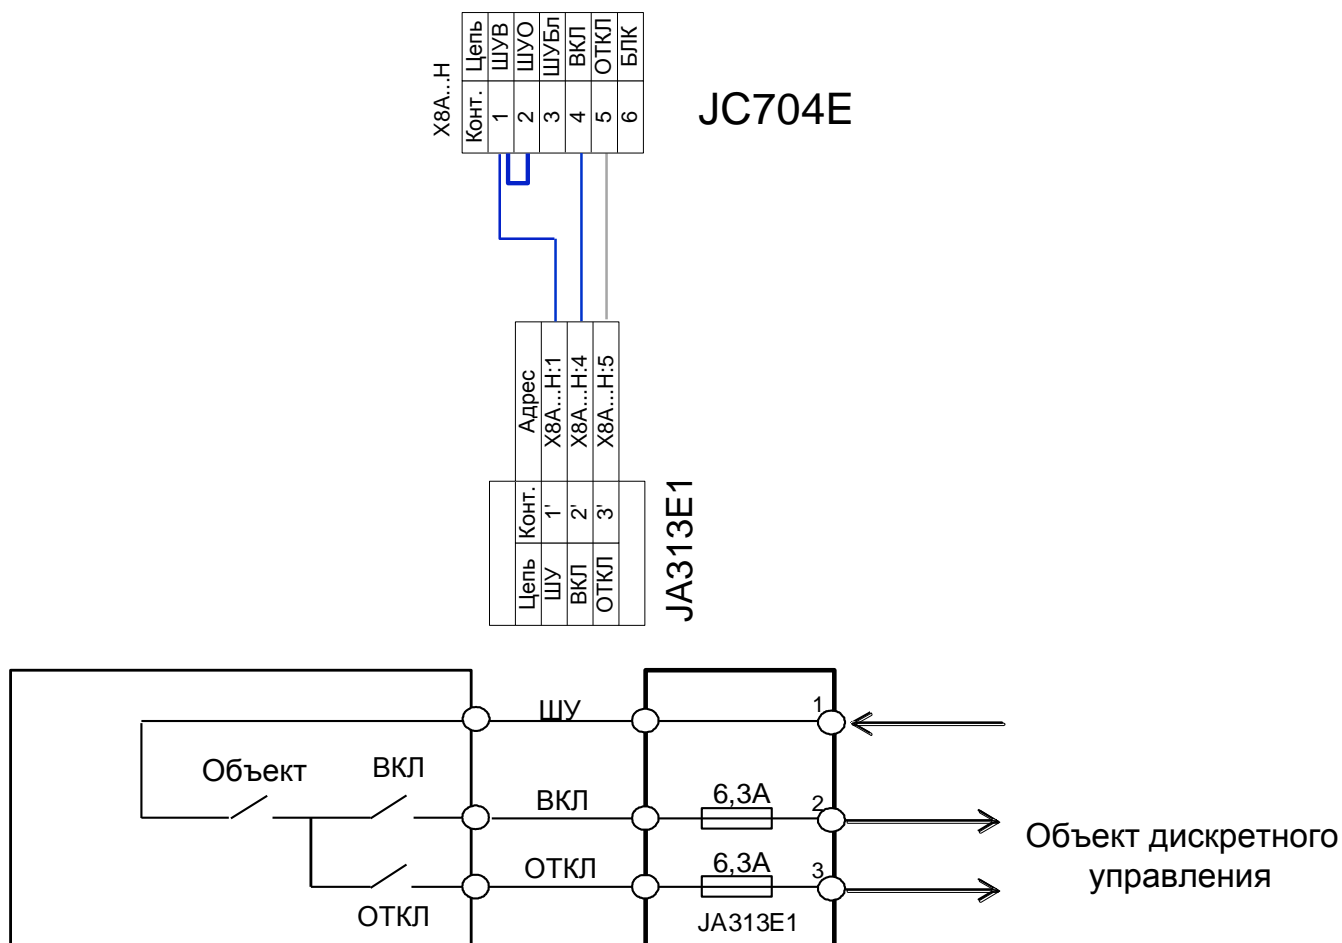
X8A...H

| Конт. | Цепь |
|---|---|
| 1 | ШУВ |
| 2 | ШУО |
| 3 | ШУБл |
| 4 | ВКЛ |
| 5 | ОТКЛ |
| 6 | БЛК |

JC704E

| Адрес |
|---|
| X8A...H:1 |
| X8A...H:4 |
| X8A...H:5 |

| Цепь | Конт. |
|---|---|
| ШУ | 1' |
| ВКЛ | 2' |
| ОТКЛ | 3' |

JA313E1

ШУ
1
Объект
ВКЛ
ВКЛ
6,3А
2
ОТКЛ
6,3А
3
ОТКЛ
JA313E1
Объект дискретного управления